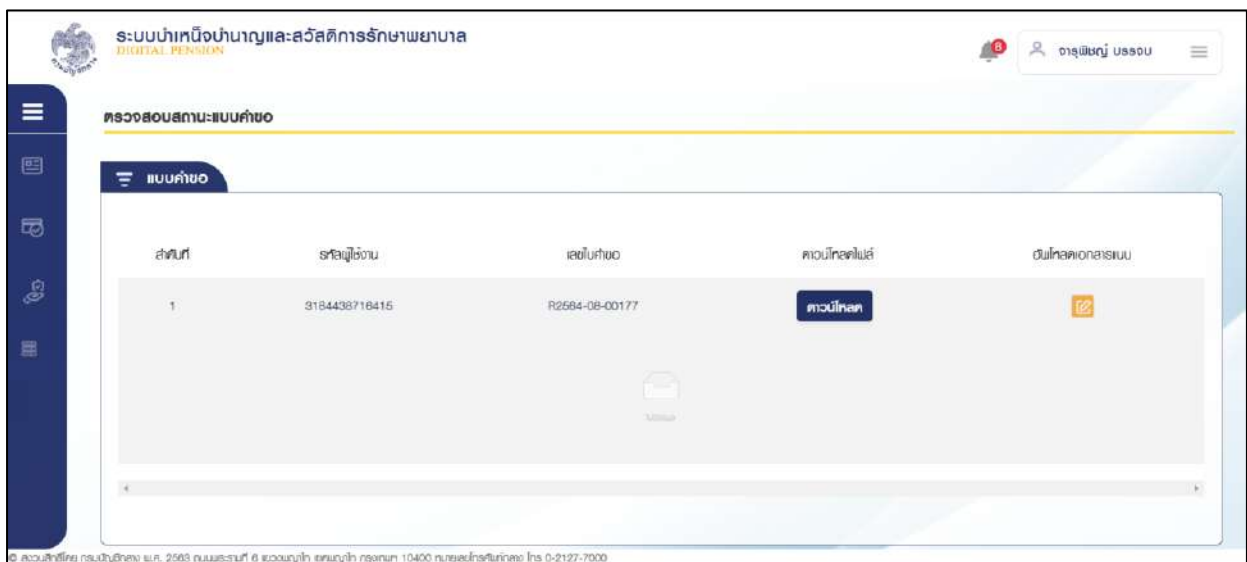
ระบบบำเหน็จบำนาญและสวัสดิการรักษาพยาบาล
DIGITAL PENSION

8

จารุพิชญ์ บรรจบ

ตรวจสอบสถานะแบบคำขอ

แบบคำขอ

| ลำดับที่ | รหัสผู้ใช้งาน | เลขใบคำขอ | ดาวน์โหลดไฟล์ | อัปโหลดเอกสารแนบ |
|---|---|---|---|---|
| 1 | 3184438716415 | R2564-08-00177 | ดาวน์โหลด | |

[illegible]

© สงวนลิขสิทธิ์โดย กรมบัญชีกลาง พ.ศ. 2563 ถนนพระรามที่ 6 แขวงพญาไท เขตพญาไท กรุงเทพฯ 10400 หมายเลขโทรศัพท์กลาง โทร 0-2127-7000